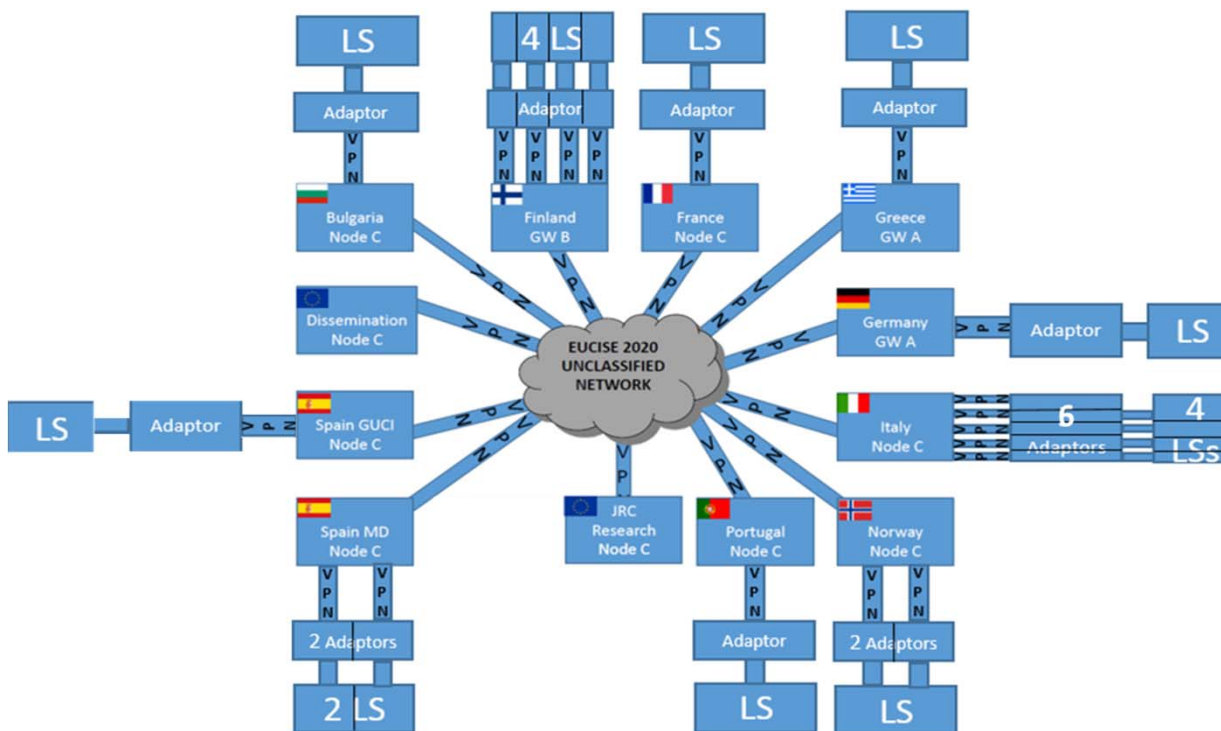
LS

Adaptor

VPN

Bulgaria Node C

4 LS

Adaptor

VPN VPN VPN VPN

Finland GW B

LS

Adaptor

VPN

France Node C

LS

Adaptor

VPN

Greece GW A

Dissemination Node C

VPN VPN VPN VPN VPN

EUCISE 2020 UNCLASSIFIED NETWORK

Germany GW A

VPN

Adaptor

LS

LS

Adaptor

VPN

Spain GUCI Node C

VPN

Italy Node C

VPN VPN VPN VPN VPN VPN

6 Adaptors

4 LSs

VPN VPN VPN VPN

Spain MD Node C

VPN VPN

2 Adaptors

2 LS

VPN

JRC Research Node C

Portugal Node C

VPN

Adaptor

LS

Norway Node C

VPN VPN

2 Adaptors

LS